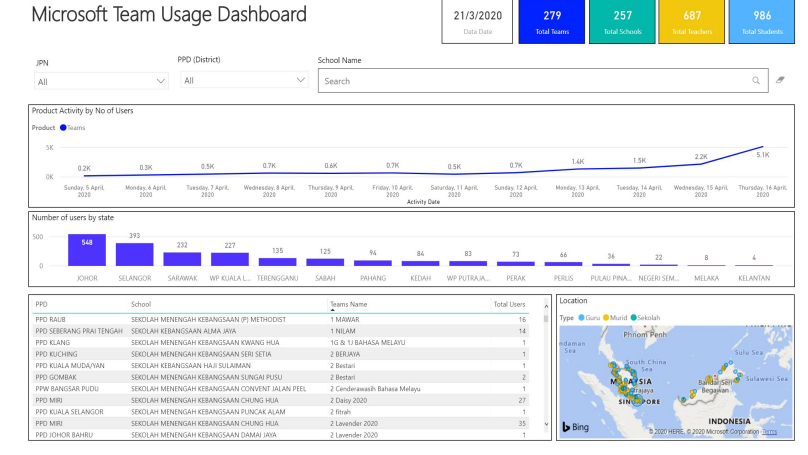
Microsoft Team Usage Dashboard

21/3/2020
Data Date

279
Total Teams

257
Total Schools

687
Total Teachers

986
Total Students

JPN
All

PPD (District)
All

School Name
Search

Product Activity by No of Users

Product ● Teams

5K
0K

0.2K
0.3K
0.5K
0.7K
0.6K
0.7K
0.5K
0.7K
1.4K
1.5K
2.2K
5.1K

Sunday, 5 April, 2020
Monday, 6 April, 2020
Tuesday, 7 April, 2020
Wednesday, 8 April, 2020
Thursday, 9 April, 2020
Friday, 10 April, 2020
Saturday, 11 April, 2020
Sunday, 12 April, 2020
Monday, 13 April, 2020
Tuesday, 14 April, 2020
Wednesday, 15 April, 2020
Thursday, 16 April, 2020
Activity Date

Number of users by state

500
0

548
393
232
227
135
125
94
84
83
73
66
36
22
8
4

JOHOR
SELANGOR
SARAWAK
WP KUALA L...
TERENGGANU
SABAH
PAHANG
KEDAH
WP PUTRAJA...
PERAK
PERLIS
PULAU PINA...
NEGERI SEM...
MELAKA
KELANTAN

| PPD | School | Teams Name | Total Users |
|---|---|---|---|
| PPD RAUB | SEKOLAH MENENGAH KEBANGSAAN (P) METHODIST | 1 MAWAR | 16 |
| PPD SEBERANG PRAI TENGAH | SEKOLAH KEBANGSAAN ALMA JAYA | 1 NILAM | 14 |
| PPD KLANG | SEKOLAH MENENGAH KEBANGSAAN KWANG HUA | 1G & 1J BAHASA MELAYU | 1 |
| PPD KUCHING | SEKOLAH MENENGAH KEBANGSAAN SERI SETIA | 2 BERJAYA | 1 |
| PPD KUALA MUDA/YAN | SEKOLAH KEBANGSAAN HAJI SULAIMAN | 2 Bestari | 1 |
| PPD GOMBAK | SEKOLAH MENENGAH KEBANGSAAN SUNGAI PUSU | 2 Bestari | 2 |
| PPW BANGSAR PUDU | SEKOLAH MENENGAH KEBANGSAAN CONVENT JALAN PEEL | 2 Cenderawasih Bahasa Melayu | 1 |
| PPD MIRI | SEKOLAH MENENGAH KEBANGSAAN CHUNG HUA | 2 Daisy 2020 | 27 |
| PPD KUALA SELANGOR | SEKOLAH KEBANGSAAN PUNCAK ALAM | 2 fitrah | 1 |
| PPD MIRI | SEKOLAH MENENGAH KEBANGSAAN CHUNG HUA | 2 Lavender 2020 | 35 |
| PPD JOHOR BAHRU | SEKOLAH MENENGAH KEBANGSAAN DAMAI JAYA | 2 Lavender 2020 | 1 |

Location
Type ● Guru ● Murid ● Sekolah

South China Sea
Andaman Sea
Sulu Sea
Celebes Sea
Sulawesi Sea
MALAYSIA
Putrajaya
SINGAPORE
Bandar Seri Begawan
INDONESIA
Bing
© 2020 HERE, © 2020 Microsoft Corporation Terms